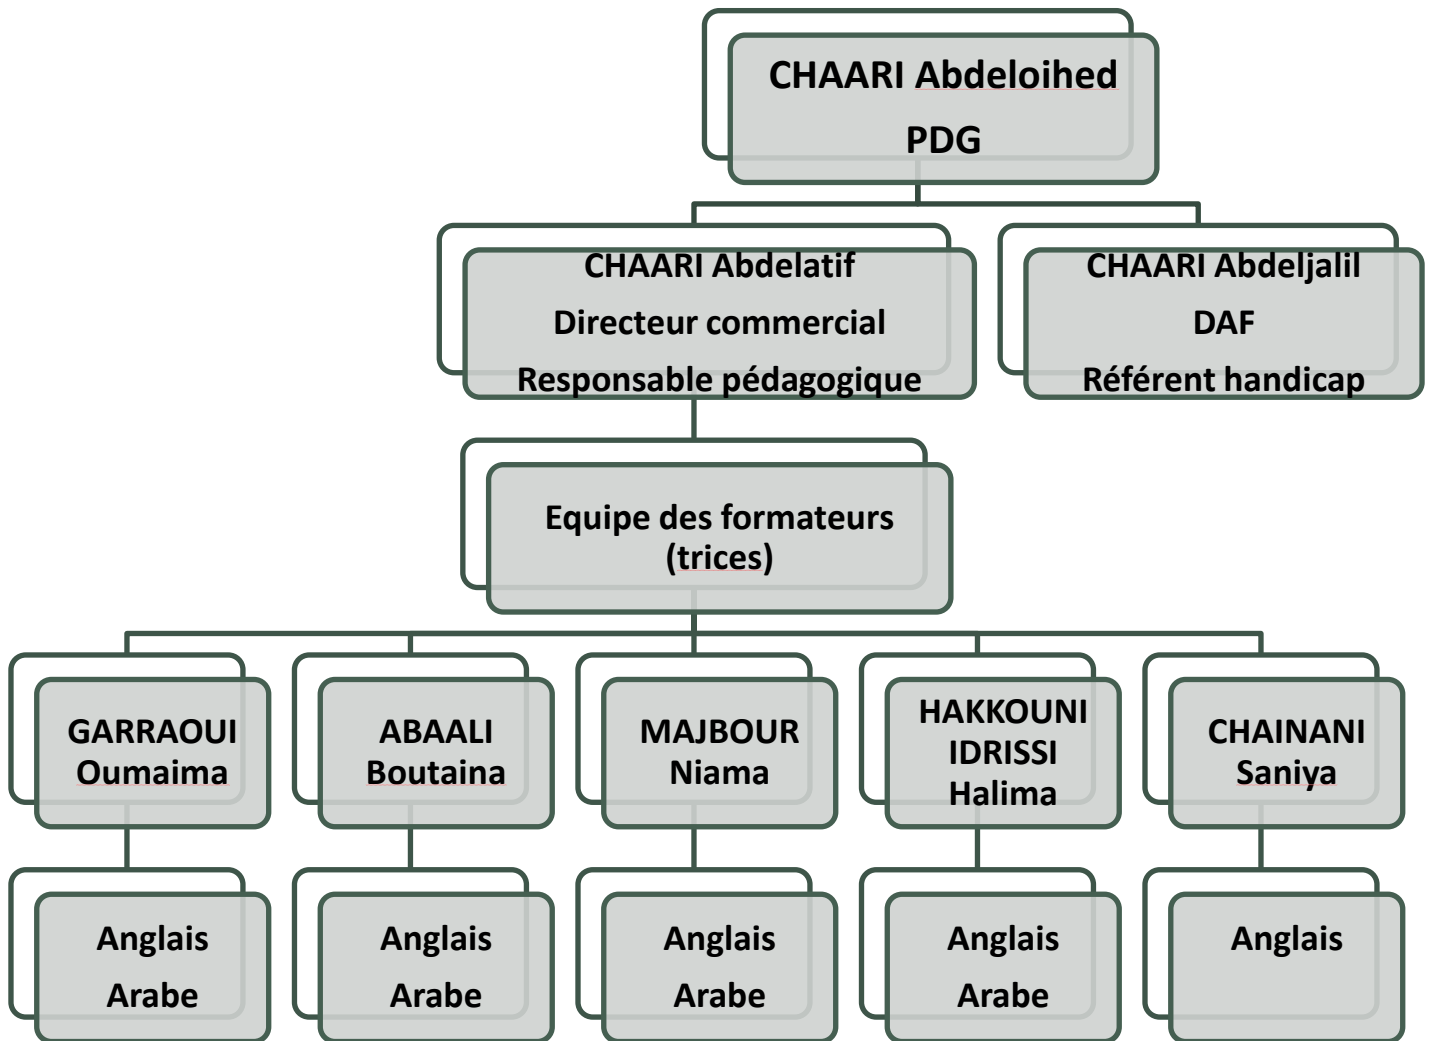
CHAARI Abdeloihed
PDG

CHAARI Abdelatif
Directeur commercial
Responsable pédagogique

CHAARI Abdeljalil
DAF
Référent handicap

Equipe des formateurs (trices)

GARRAOUI Oumaima

ABAALI Boutaina

MAJBOUR Niama

HAKKOUNI IDRISSI Halima

CHAINANI Saniya

Anglais
Arabe

Anglais
Arabe

Anglais
Arabe

Anglais
Arabe

Anglais